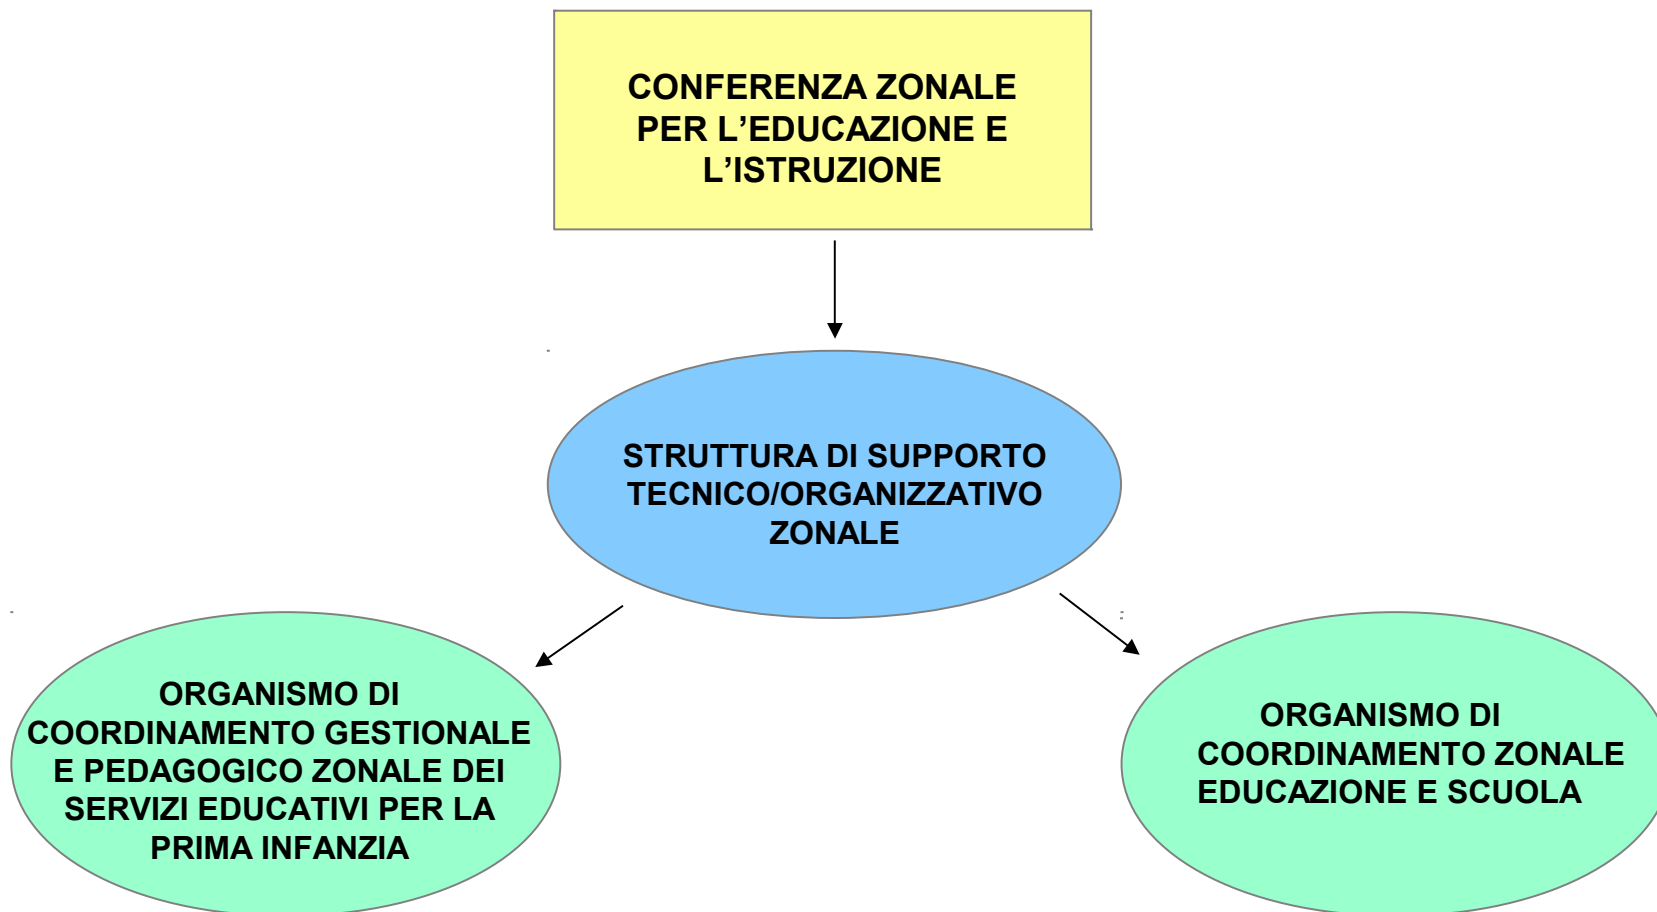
CONFERENZA ZONALE PER L’EDUCAZIONE E L’ISTRUZIONE

STRUTTURA DI SUPPORTO TECNICO/ORGANIZZATIVO ZONALE

ORGANISMO DI COORDINAMENTO GESTIONALE E PEDAGOGICO ZONALE DEI SERVIZI EDUCATIVI PER LA PRIMA INFANZIA

ORGANISMO DI COORDINAMENTO ZONALE EDUCAZIONE E SCUOLA